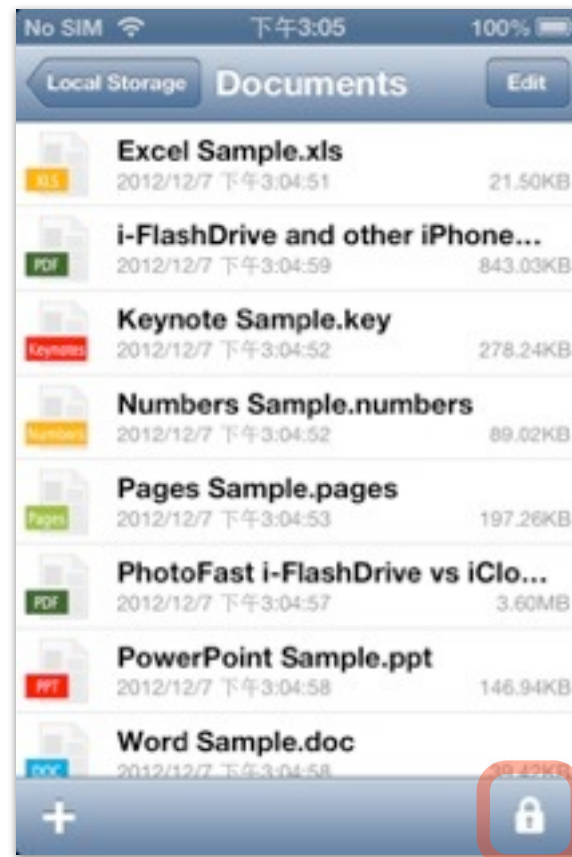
No SIM 下午3:05 100%

Local Storage Documents Edit

XLS
Excel Sample.xls
2012/12/7 下午3:04:51 21.50KB

PDF
i-FlashDrive and other iPhone...
2012/12/7 下午3:04:59 843.03KB

Keynotes
Keynote Sample.key
2012/12/7 下午3:04:52 278.24KB

Numbers
Numbers Sample.numbers
2012/12/7 下午3:04:52 89.02KB

Pages
Pages Sample.pages
2012/12/7 下午3:04:53 197.26KB

PDF
PhotoFast i-FlashDrive vs iClo...
2012/12/7 下午3:04:57 3.60MB

PPT
PowerPoint Sample.ppt
2012/12/7 下午3:04:58 146.94KB

DOC
Word Sample.doc
2012/12/7 下午3:04:58 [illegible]

+